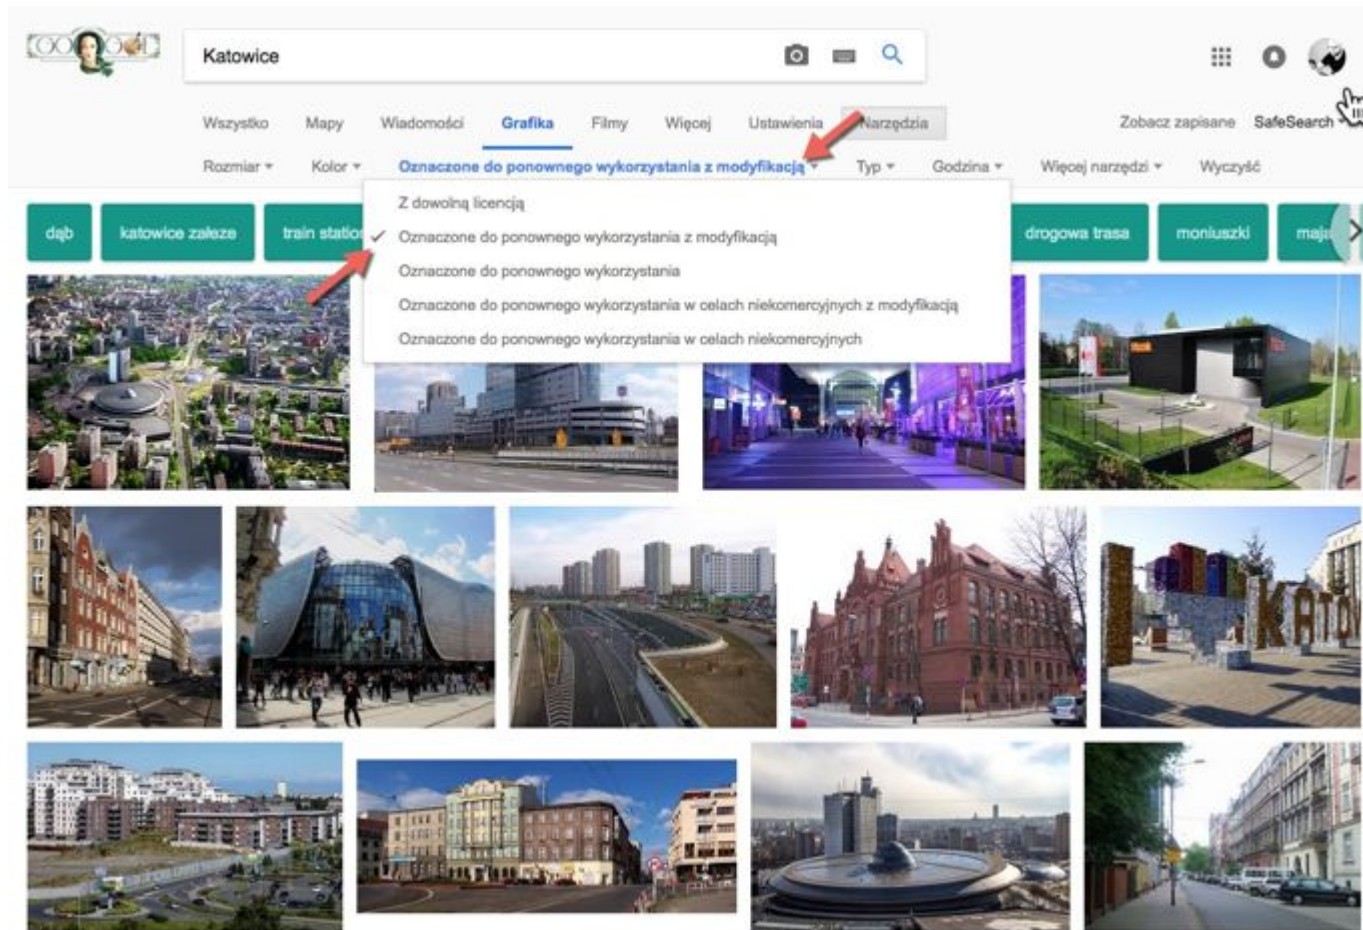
Katowice

Wszystko Mapy Wiadomości Grafika Filmy Więcej Ustawienia Narzędzia

Zobacz zapisane SafeSearch

Rozmiar ▾ Kolor ▾ Oznaczone do ponownego wykorzystania z modyfikacją ▾ Typ ▾ Godzina ▾ Więcej narzędzi ▾ Wyczyść

Z dowolną licencją
✓ Oznaczone do ponownego wykorzystania z modyfikacją
Oznaczone do ponownego wykorzystania
Oznaczone do ponownego wykorzystania w celach niekomercyjnych z modyfikacją
Oznaczone do ponownego wykorzystania w celach niekomercyjnych

dąb katowice załęże train statio drogowa trasa moniuszki maja

KATO